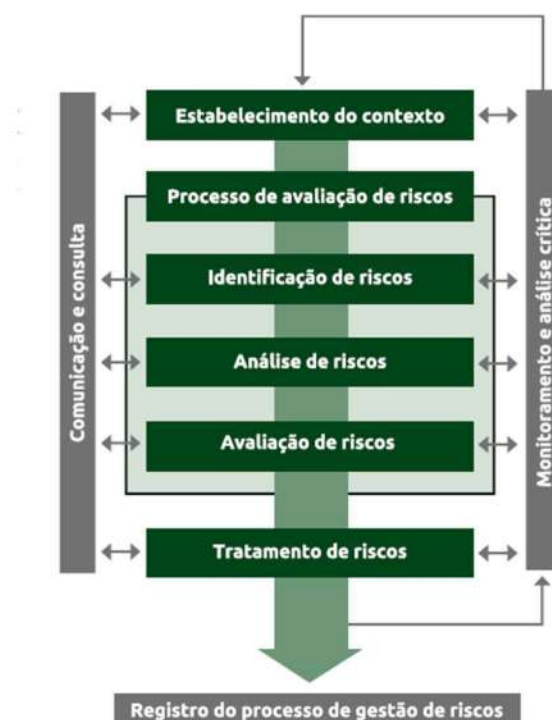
Comunicação e consulta

Estabelecimento do contexto

Processo de avaliação de riscos

Identificação de riscos

Análise de riscos

Avaliação de riscos

Tratamento de riscos

Monitoramento e análise crítica

Registro do processo de gestão de riscos